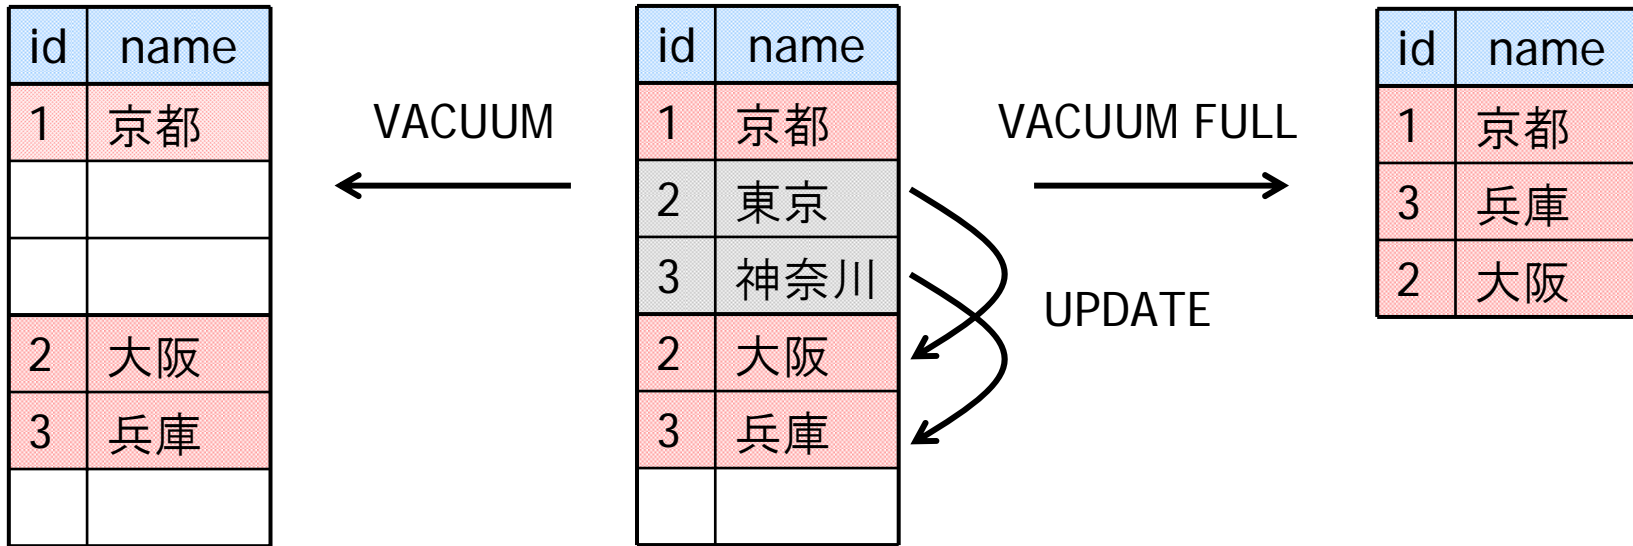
| id | name |
|---|---|
| 1 | 京都 |
| | |
| | |
| 2 | 大阪 |
| 3 | 兵庫 |
| | |

VACUUM

| id | name |
|---|---|
| 1 | 京都 |
| 2 | 東京 |
| 3 | 神奈川 |
| 2 | 大阪 |
| 3 | 兵庫 |
| | |

UPDATE

VACUUM FULL

| id | name |
|---|---|
| 1 | 京都 |
| 3 | 兵庫 |
| 2 | 大阪 |